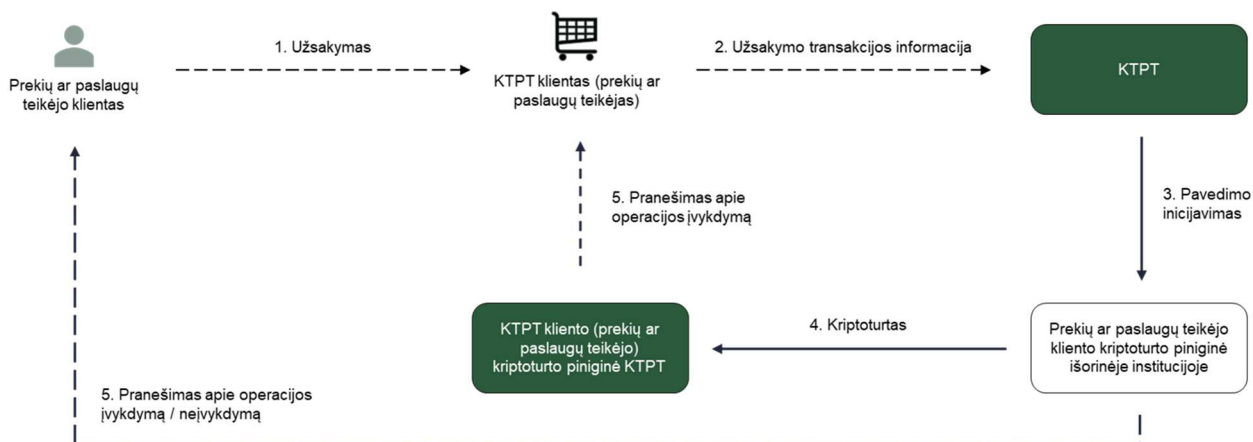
Prekių ar paslaugų teikėjo klientas

1. Užsakymas

KTPT klientas (prekių ar paslaugų teikėjas)

2. Užsakymo transakcijos informacija

KTPT

3. Pavedimo inicijavimas

5. Pranešimas apie operacijos įvykdymą

Prekių ar paslaugų teikėjo kliento kriptoturto piniginė išorinėje institucijoje

4. Kriptoturtas

KTPT kliento (prekių ar paslaugų teikėjo) kriptoturto piniginė KTPT

5. Pranešimas apie operacijos įvykdymą / neįvykdymą